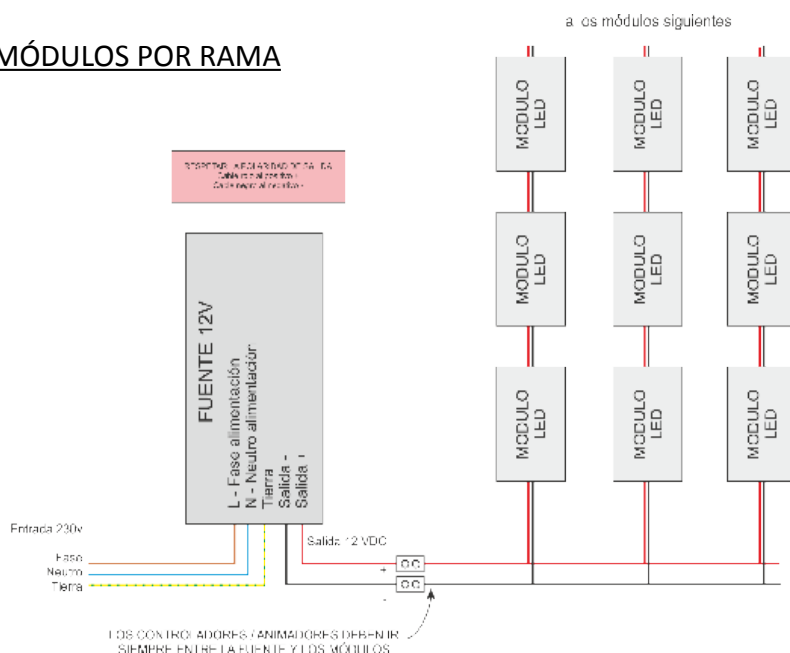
MÓDULOS POR RAMA

a los módulos siguientes

MODULO LED

MODULO LED

MODULO LED

MODULO LED

MODULO LED

MODULO LED

MODULO LED

MODULO LED

MODULO LED

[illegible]

FUENTE 12V

L - Fase alimentación
N - Neutro alimentación
Tierra
Salida -
Salida +

Entrada 230v
Fase
Neutro
Tierra

Salida 12 VDC

+
-

LOS CONTROLADORES / ANIMADORES DEBEN IR SIEMPRE ENTRE LA FUENTE Y LOS MÓDULOS